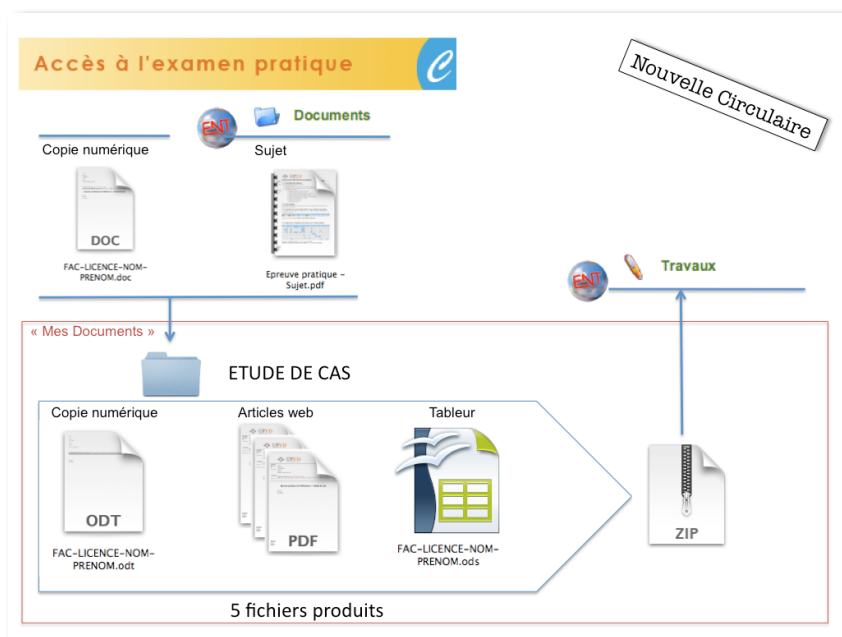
Accès à l'examen pratique

Nouvelle Circulaire

ENT Documents

Copie numérique

Sujet

DOC

FAC-LICENCE-NOM-PRENOM.doc

Epreuve pratique - Sujet.pdf

ENT Travaux

« Mes Documents »

ETUDE DE CAS

Copie numérique

Articles web

Tableur

ODT

FAC-LICENCE-NOM-PRENOM.odt

PDF

FAC-LICENCE-NOM-PRENOM.ods

ZIP

5 fichiers produits